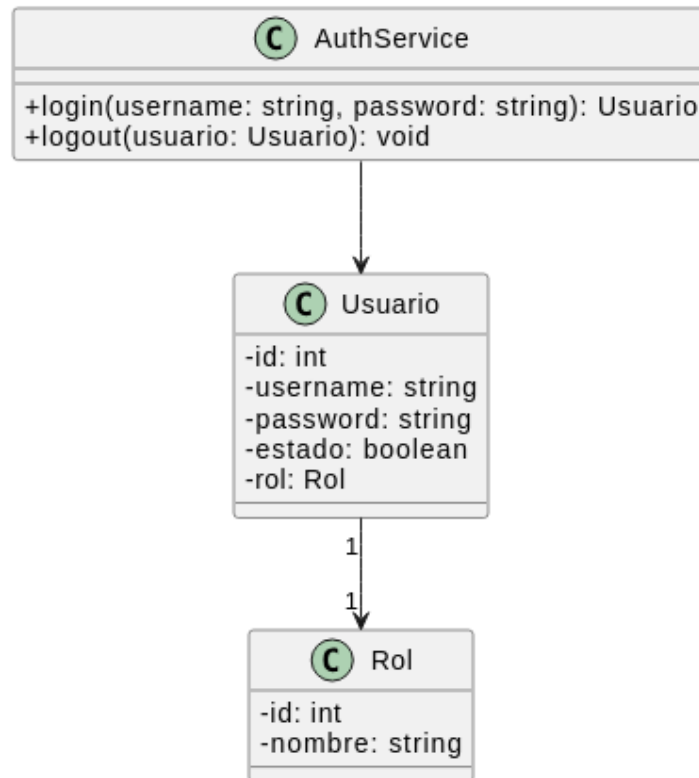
C AuthService

+login(username: string, password: string): Usuario
+logout(usuario: Usuario): void

C Usuario

-id: int
-username: string
-password: string
-estado: boolean
-rol: Rol

1

1

C Rol

-id: int
-nombre: string